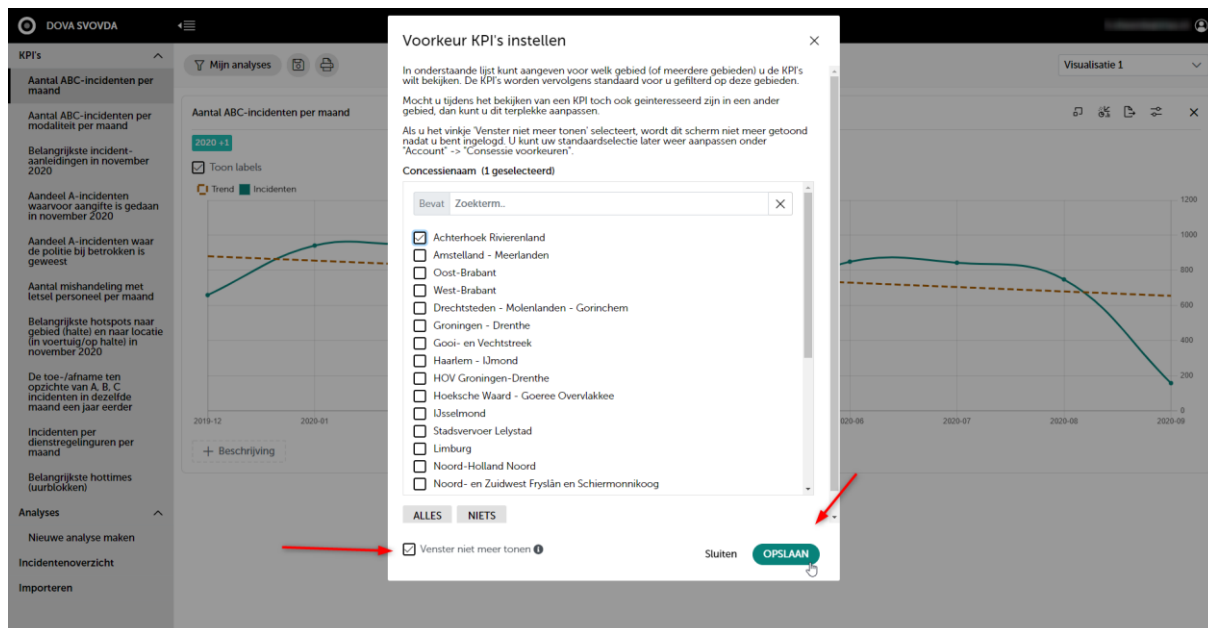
DOVA SVOVDA

KPI's

Aantal ABC-incidenten per maand

Aantal ABC-incidenten per modaliteit per maand

Belangrijkste incident-aanleidingen in november 2020

Aandeel A-incidenten waarvoor aangifte is gedaan in november 2020

Aandeel A-incidenten waar de politie bij betrokken is geweest

Aantal mishandeling met letsel personeel per maand

Belangrijkste hotspots naar gebied (halte) en naar locatie (in voertuig/op halte) in november 2020

De toe-/afname ten opzichte van A, B, C incidenten in dezelfde maand een jaar eerder

Incidenten per dienstregelinguren per maand

Belangrijkste hottimes (uurblokken)

Analyses

Nieuwe analyse maken

Incidentenoverzicht

Importeren

Mijn analyses

Visualisatie 1

Aantal ABC-incidenten per maand

2020 +1

Toon labels

Trend Incidenten

1200
1000
800
600
400
200
0

2019-12 2020-01 2020-06 2020-07 2020-08 2020-09

Beschrijving

Voorkeur KPI's instellen

In onderstaande lijst kunt aangeven voor welk gebied (of meerdere gebieden) u de KPI's wilt bekijken. De KPI's worden vervolgens standaard voor u gefilterd op deze gebieden.

Mocht u tijdens het bekijken van een KPI toch ook geinteresseerd zijn in een ander gebied, dan kunt u dit terplekke aanpassen.

Als u het vinkje 'Venster niet meer tonen' selecteert, wordt dit scherm niet meer getoond nadat u bent ingelogd. U kunt uw standaardselectie later weer aanpassen onder "Account" -> "Consessie voorkeuren".

Concessienaam (1 geselecteerd)

Bevat Zoekterm..

Achterhoek Rivierenland
Amstelland - Meerlanden
Oost-Brabant
West-Brabant
Drechtsteden - Molenlanden - Gorinchem
Groningen - Drenthe
Gooi- en Vechtstreek
Haarlem - IJmond
HOV Groningen-Drenthe
Hoeksche Waard - Goeree Overvlakkee
IJsselmond
Stadsvervoer Lelystad
Limburg
Noord-Holland Noord
Noord- en Zuidwest Fryslân en Schiermonnikoog

ALLES NIETS

Venster niet meer tonen

Sluiten OPSLAAN